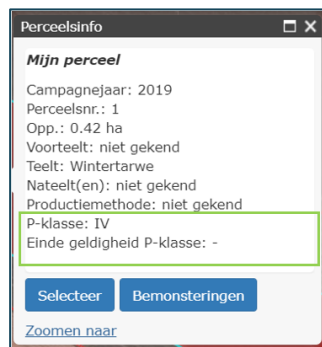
Perceelsinfo

Mijn perceel

Campagnejaar: 2019
Perceelsnr.: 1
Opp.: 0.42 ha
Voorteelt: niet gekend
Teelt: Wintertarwe
Nateelt(en): niet gekend
Productiemethode: niet gekend
P-klasse: IV
Einde geldigheid P-klasse: -

Selecteer Bemonsteringen

Zoomen naar